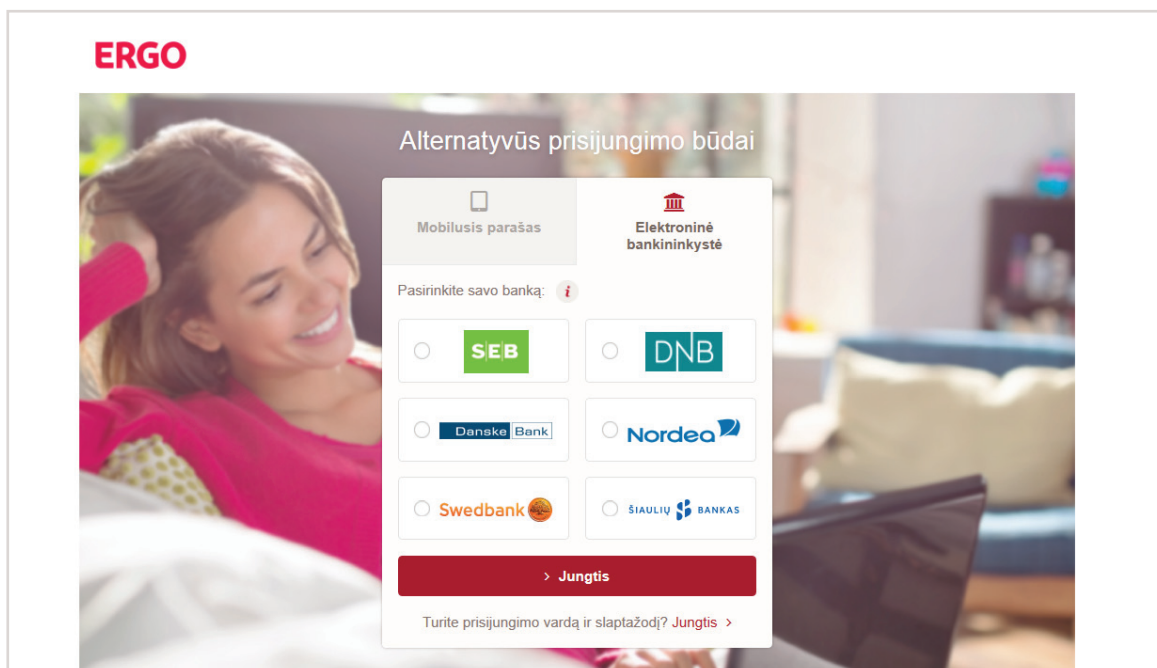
ERGO

Alternatyvūs prisijungimo būdai

Mobilusis parašas

Elektroninė bankininkystė

Pasirinkite savo banką: i

SEB

DNB

Danske Bank

Nordea

Swedbank

ŠIAULIŲ BANKAS

› Jungtis

Turite prisijungimo vardą ir slaptažodį? Jungtis ›